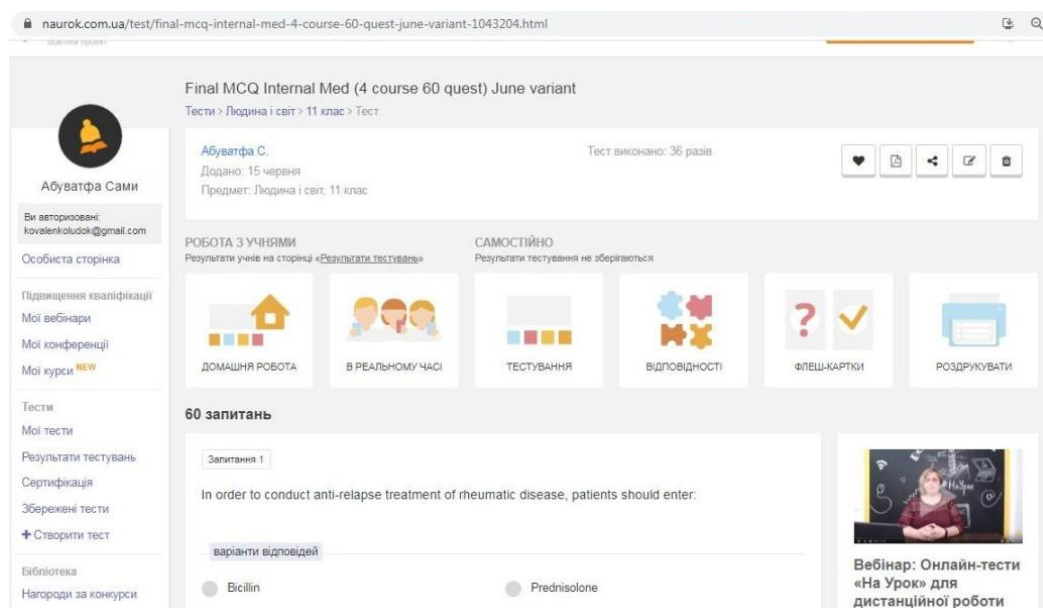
naurok.com.ua/test/final-mcq-internal-med-4-course-60-quest-june-variant-1043204.html

Final MCQ Internal Med (4 course 60 quest) June variant

Тести > Людина і світ > 11 клас > Тест

Абуватфа Сами

Ви авторизовані: kovalenkoludok@gmail.com

Особиста сторінка

Підвищення кваліфікації

Мої вебінари

Мої конференції

Мої курси NEW

Тести

Мої тести

Результати тестувань

Сертифікація

Збережені тести

+ Створити тест

Бібліотека

Нагороди за конкурси

Абуватфа С.

Додано: 15 червня

Предмет: Людина і світ, 11 клас

Тест виконано: 36 разів

РОБОТА З УЧНЯМИ

Результати учнів на сторінці «Результати тестувань»

САМОСТІЙНО

Результати тестування не зберігаються

ДОМАШНЯ РОБОТА

В РЕАЛЬНОМУ ЧАСІ

ТЕСТУВАННЯ

ВІДПОВІДНОСТІ

ФЛЕШ-КАРТКИ

РОЗДРУКУВАТИ

60 запитань

Запитання 1

In order to conduct anti-relapse treatment of rheumatic disease, patients should enter:

варіанти відповідей

Bicillin

Prednisolone

Вебінар: Онлайн-тести «На Урок» для дистанційної роботи